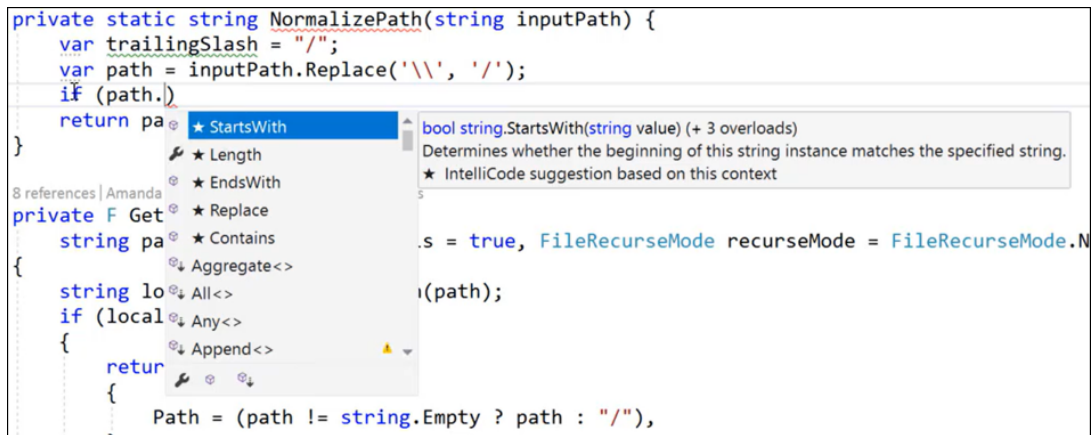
private static string NormalizePath(string inputPath) {
    var trailingSlash = "/";
    var path = inputPath.Replace('\\', '/');
    if (path.)
    return pa
}

8 references | Amanda
private F Get
    string pa
{
    string lo
    if (local
    {
        retur
        {
            Path = (path != string.Empty ? path : "/"),

★ StartsWith
★ Length
★ EndsWith
★ Replace
★ Contains
Aggregate<>
All<>
Any<>
Append<>

bool string.StartsWith(string value) (+ 3 overloads)
Determines whether the beginning of this string instance matches the specified string.
★ IntelliCode suggestion based on this context

s = true, FileRecurseMode recurseMode = FileRecurseMode.N
n(path);